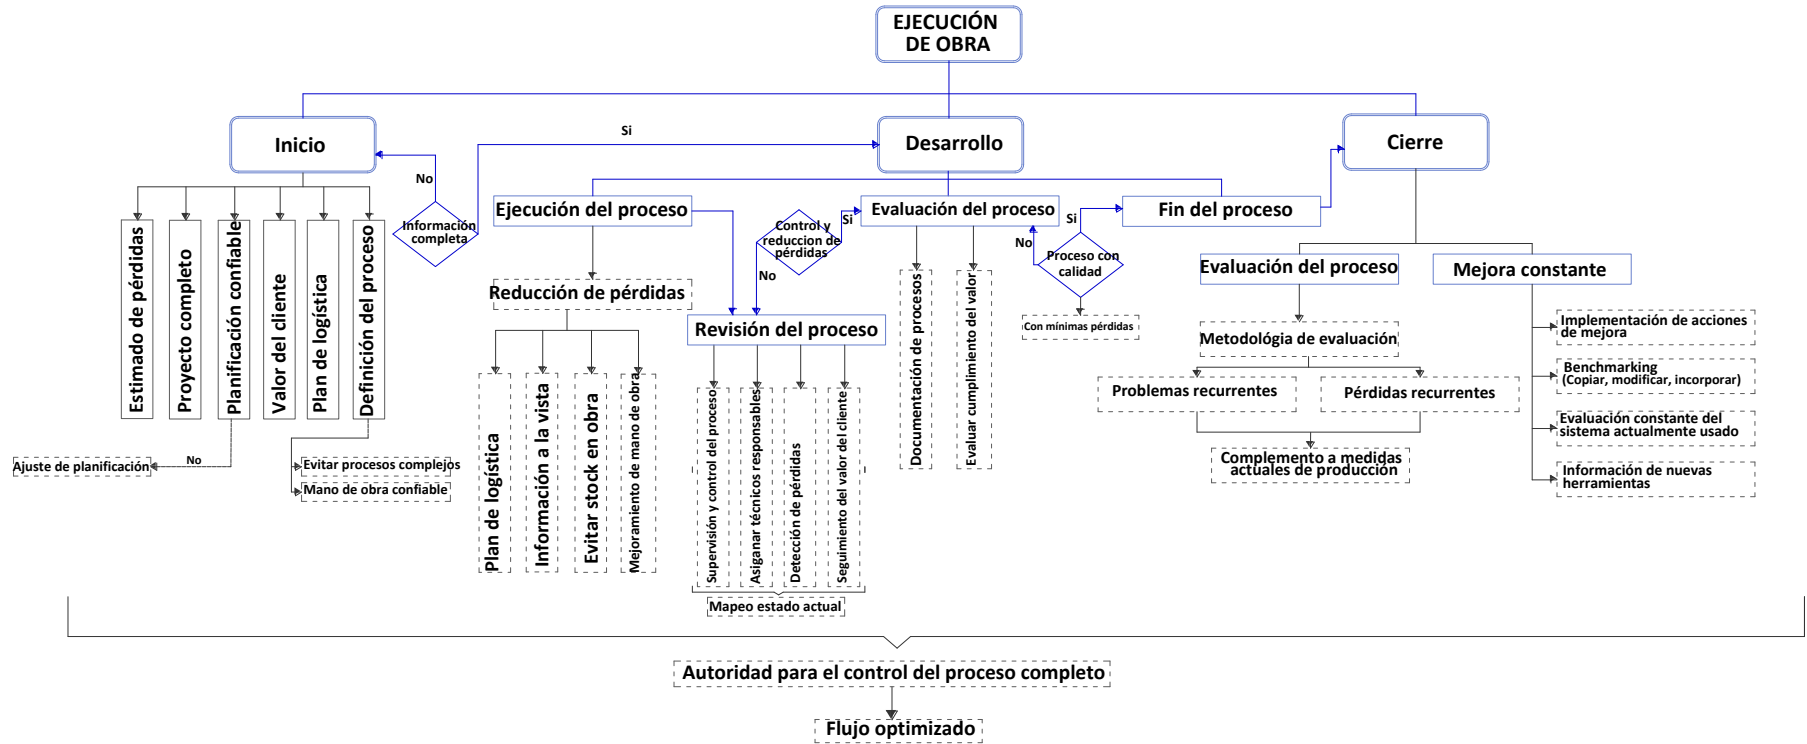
EJECUCIÓN DE OBRA

Inicio

Si

Desarrollo

Cierre

No

Información completa

Estimado de pérdidas

Proyecto completo

Planificación confiable

Valor del cliente

Plan de logística

Definición del proceso

Ajuste de planificación

No

Evitar procesos complejos

Mano de obra confiable

Ejecución del proceso

Control y reduccion de pérdidas

Si

No

Evaluación del proceso

Fin del proceso

Si

No

Proceso con calidad

Con mínimas pérdidas

Reducción de pérdidas

Plan de logística

Información a la vista

Evitar stock en obra

Mejoramiento de mano de obra

Revisión del proceso

Supervisión y control del proceso

Asignar técnicos responsables

Detección de pérdidas

Seguimiento del valor del cliente

Mapeo estado actual

Documentación de procesos

Evaluar cumplimiento del valor

Evaluación del proceso

Metodología de evaluación

Problemas recurrentes

Pérdidas recurrentes

Complemento a medidas actuales de producción

Mejora constante

Implementación de acciones de mejora

Benchmarking (Copiar, modificar, incorporar)

Evaluación constante del sistema actualmente usado

Información de nuevas herramientas

Autoridad para el control del proceso completo

Flujo optimizado